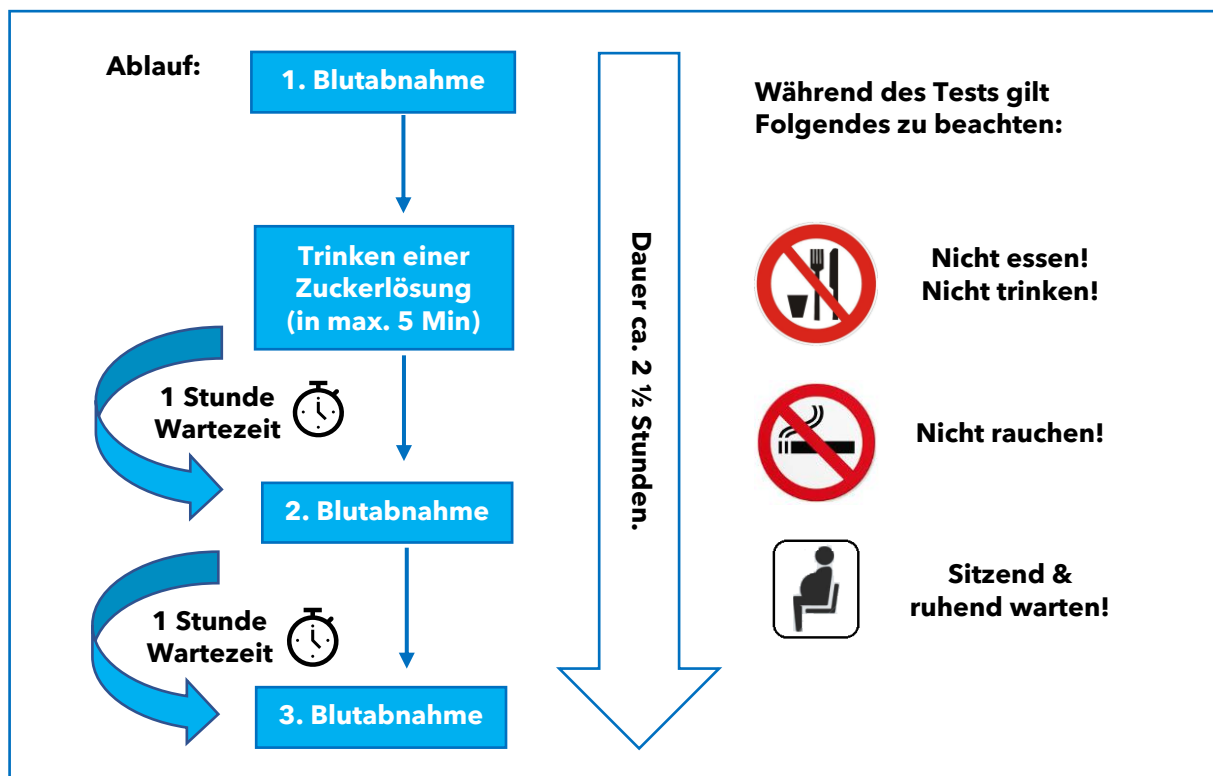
Ablauf:

1. Blutabnahme

Trinken einer Zuckerlösung (in max. 5 Min)

1 Stunde Wartezeit

2. Blutabnahme

1 Stunde Wartezeit

3. Blutabnahme

Dauer ca. 2 ½ Stunden.

Während des Tests gilt Folgendes zu beachten:

Nicht essen!
Nicht trinken!

Nicht rauchen!

Sitzend & ruhend warten!